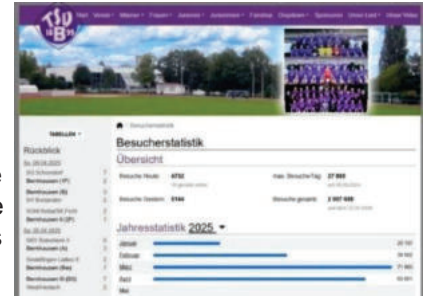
TSV B

Besucherstatistik

Besucherstatistik

Übersicht

Besuche Heute: 4752

max. Besuche/Tag: 27 900

Besuche Gestern: 5144

Besuche gesamt: 2 597 698

Jahresstatistik 2025

Januar

Februar

März

April

Mai

TABELLEN

Rückblick

Bernhausen (S)

Bernhausen (A)

Bernhausen (F)

Bernhausen (Da)

Bernhausen III (B5)